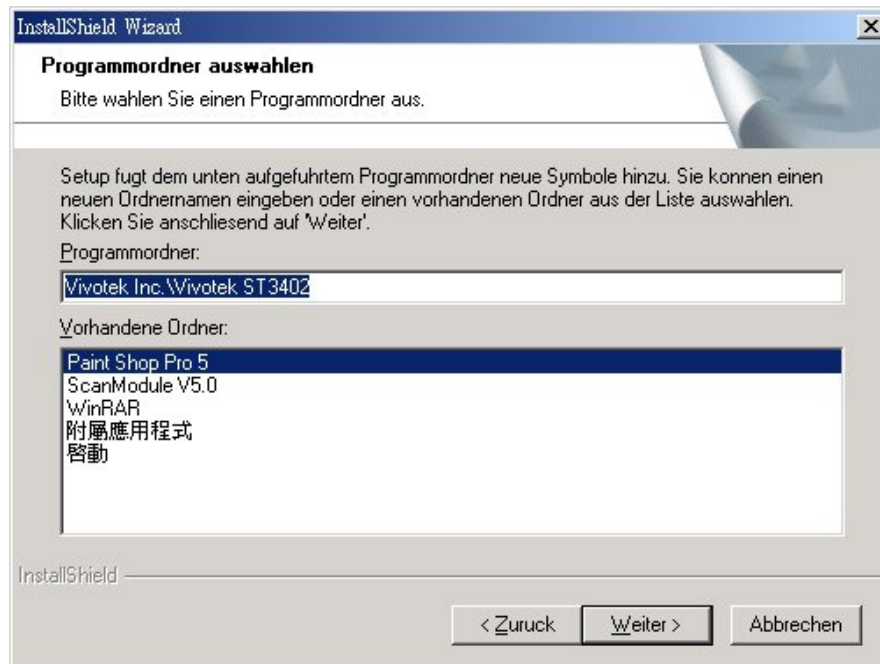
InstallShield Wizard

Programmordner auswahlen

Bitte wahlen Sie einen Programmordner aus.

Setup fugt dem unten aufgefuhrtem Programmordner neue Symbole hinzu. Sie konnen einen neuen Ordnernamen eingeben oder einen vorhandenen Ordner aus der Liste auswahlen. Klicken Sie anschliesend auf 'Weiter'.

Programmordner:

Vivotek Inc.\Vivotek ST3402

Vorhandene Ordner:

Paint Shop Pro 5
ScanModule V5.0
WinRAR
附屬應用程式
啓動

InstallShield

< Zuruck
Weiter >
Abbrechen